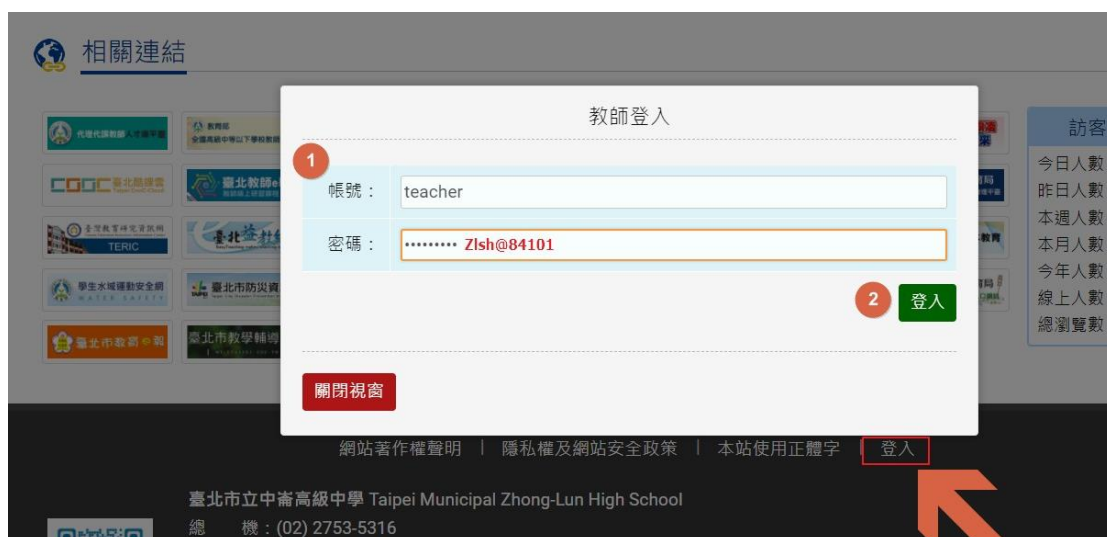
相關連結

代理代課教師人才庫平台

教育部 全國高級中等以下學校教師

臺北聯環
臺北教師e

臺灣教育研究資訊網 TERIC

臺北益群

學生水域運動安全網 WATER SAFETY

臺北市防災資

臺北市教育e報

臺北市教學輔導

教師登入

1

帳號：teacher

密碼：••••••••• Zlsh@84101

2

登入

關閉視窗

訪客

今日人數
昨日人數
本週人數
本月人數
今年人數
線上人數
總瀏覽數

網站著作權聲明 | 隱私權及網站安全政策 | 本站使用正體字 | 登入

臺北市立中崙高級中學 Taipei Municipal Zhong-Lun High School
總 機：(02) 2753-5316